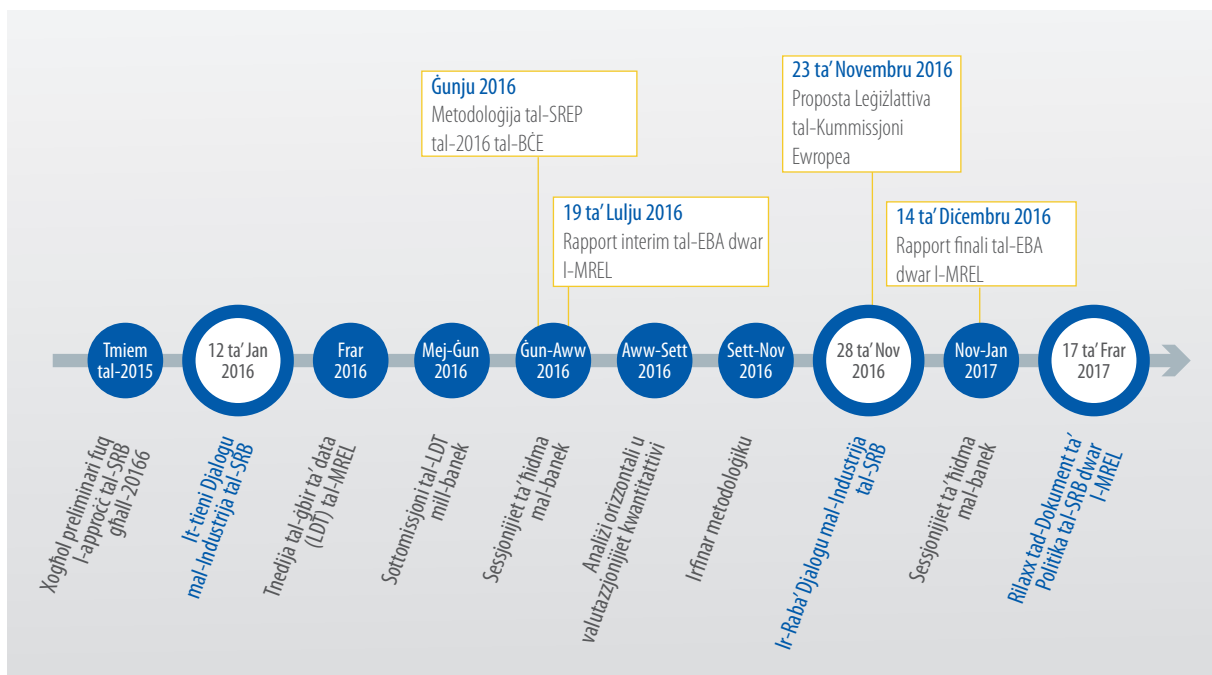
Ġunju 2016
Metodoloġija tal-SREP tal-2016 tal-BĊE

23 ta' Novembru 2016
Proposta Leġiżlattiva tal-Kummissjoni Ewropea

19 ta' Lulju 2016
Rapport interim tal-EBA dwar l-MREL

14 ta' Diċembru 2016
Rapport finali tal-EBA dwar l-MREL

Tmiem tal-2015
12 ta' Jan 2016
Frar 2016
Mej-Ġun 2016
Ġun-Aww 2016
Aww-Sett 2016
Sett-Nov 2016
28 ta' Nov 2016
Nov-Jan 2017
17 ta' Frar 2017

Xogħol preliminari fuq l-approċċ tal-SRB għall-20166
It-tieni Djalogu mal-Industrija tal-SRB
Tnedija tal-ġbir ta' data (LDT) tal-MREL
Sottomissjoni tal-LDT mill-banek
Sessjonijiet ta' ħidma mal-banek
Analiżi orizzontali u valutazzjonijiet kwantitattivi
Irfinar metodoloġiku
Ir-Raba' Djalogu mal-Industrija tal-SRB
Sessjonijiet ta' ħidma mal-banek
Rilaxx tad-Dokument ta' Politika tal-SRB dwar l-MREL